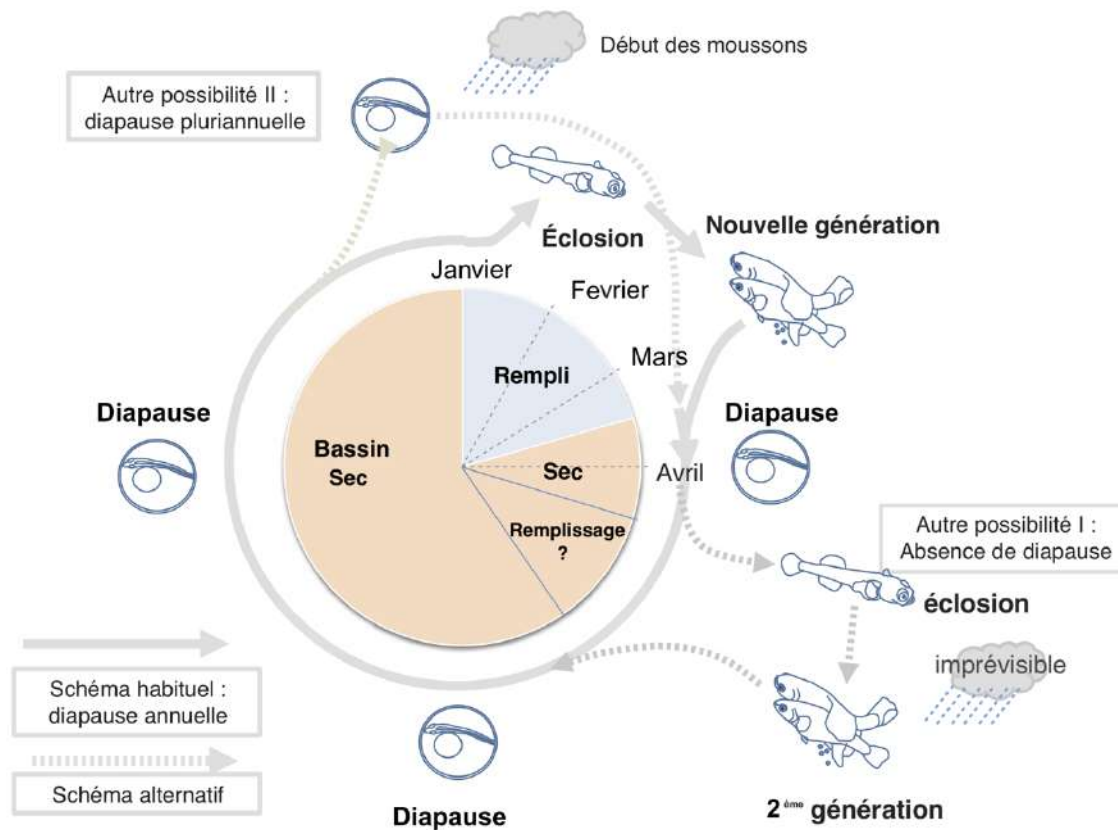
Début des moussons

Autre possibilité II : diapause pluriannuelle

Éclosion

Nouvelle génération

Janvier

Fevrier

Mars

Rempli

Diapause

Bassin Sec

Sec

Avril

Diapause

Remplissage ?

Autre possibilité I : Absence de diapause

éclosion

imprévisible

Schéma habituel : diapause annuelle

Schéma alternatif

Diapause

2$^{ème}$ génération